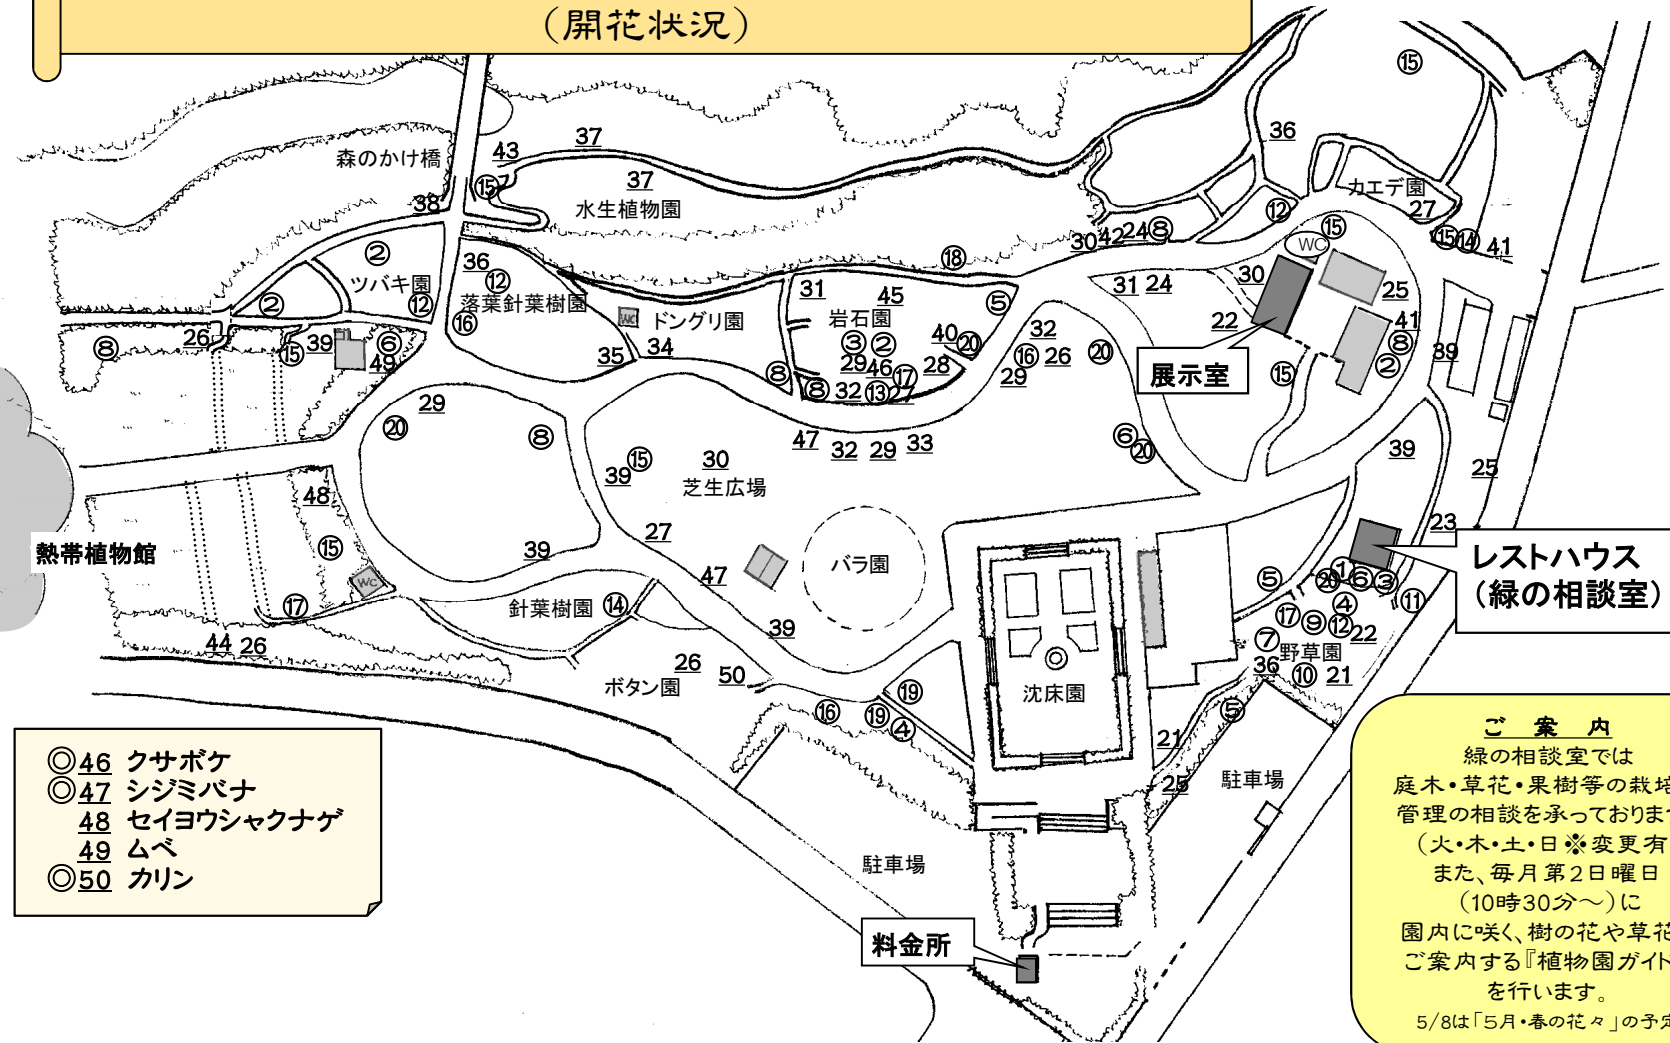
（開花状況）

⑮
36
カエデ園
27
⑫ ⑮
⑮⑭ 41
WC
37
43
森のかけ橋
⑮
37
水生植物園
38
30 42 24 ⑧
⑱
②
36
⑫
ツバキ園
②
⑫
落葉針葉樹園
⑯
WC ドングリ園
31
45
岩石園
⑤
31 24
30
25
22
41
⑧
26
39
⑮
⑥
49
⑧
35
34
③ ②
29 46 ⑰
⑧ 32 ⑬ 27
40 ⑳
28
32
⑯ 26
29
⑳
展示室
⑮
②
39
⑧
29
⑳
⑧
47
32
29
33
⑥⑳
30
芝生広場
39 ⑮
39
25
48
熱帯植物館
⑮
39
WC
⑰
27
バラ園
47
針葉樹園 ⑭
39
23
レストハウス
（緑の相談室）
①
⑳⑥③
⑤
④
⑪
⑰⑨⑫22
⑦
野草園
36
⑩ 21
44 26
26
ボタン園
50
⑲
⑯
⑲④
沈床園
21
⑤
25
駐車場
駐車場
料金所

◎46 クサボケ
◎47 シジミバナ
48 セイヨウシャクナゲ
49 ムベ
◎50 カリン

ご　案　内
緑の相談室では
庭木・草花・果樹等の栽培
管理の相談を承っておりま
（火・木・土・日 ※変更有
また、毎月第２日曜日
（10時30分～）に
園内に咲く、樹の花や草花
ご案内する『植物園ガイド
を行います。
5/8は「5月・春の花々」の予定